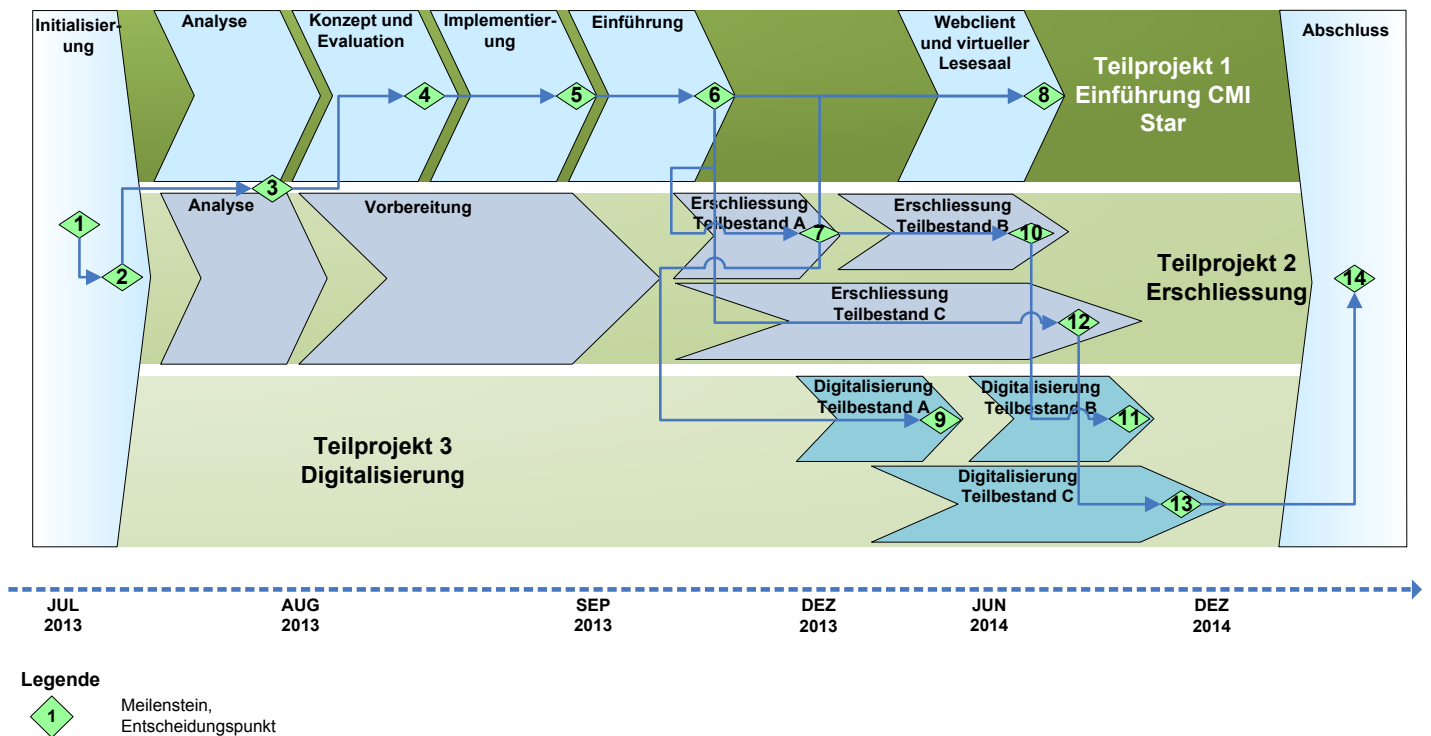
Initialisierung

Analyse

Konzept und Evaluation

Implementierung

Einführung

Webclient und virtueller Lesesaal

Teilprojekt 1 Einführung CMI Star

Abschluss

1

2

3

4

5

6

8

Analyse

Vorbereitung

Erschliessung Teilbestand A

7

Erschliessung Teilbestand B

10

Teilprojekt 2 Erschliessung

14

Erschliessung Teilbestand C

12

Digitalisierung Teilbestand A

9

Digitalisierung Teilbestand B

11

Teilprojekt 3 Digitalisierung

Digitalisierung Teilbestand C

13

JUL 2013

AUG 2013

SEP 2013

DEZ 2013

JUN 2014

DEZ 2014

Legende

1

Meilenstein, Entscheidungspunkt